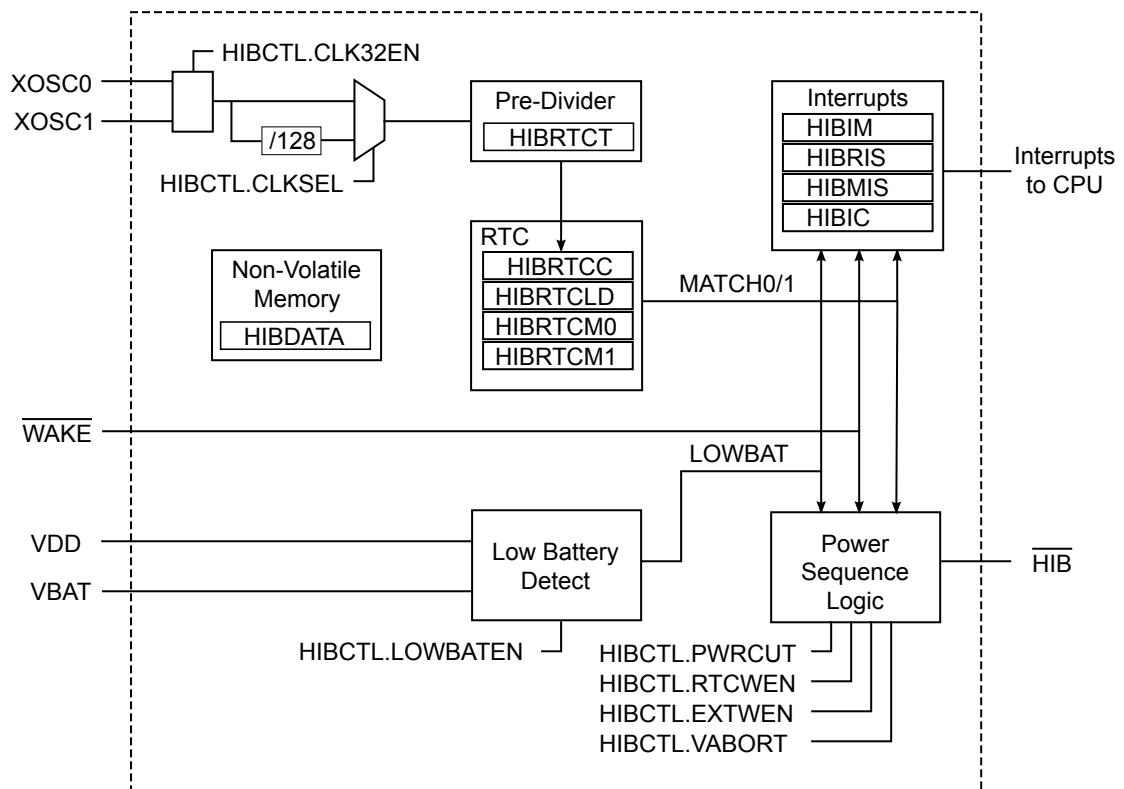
XOSC0
XOSC1
HIBCTL.CLK32EN
/128
HIBCTL.CLKSEL
Pre-Divider
HIBRTCT
Interrupts
HIBIM
HIBRIS
HIBMIS
HIBIC
Interrupts to CPU
RTC
HIBRTCC
HIBRTCLD
HIBRTCM0
HIBRTCM1
MATCH0/1
Non-Volatile Memory
HIBDATA
$\overline{\text{WAKE}}$
LOWBAT
VDD
VBAT
Low Battery Detect
HIBCTL.LOWBATEN
Power Sequence Logic
$\overline{\text{HIB}}$
HIBCTL.PWRCUT
HIBCTL.RTCWEN
HIBCTL.EXTWEN
HIBCTL.VABORT